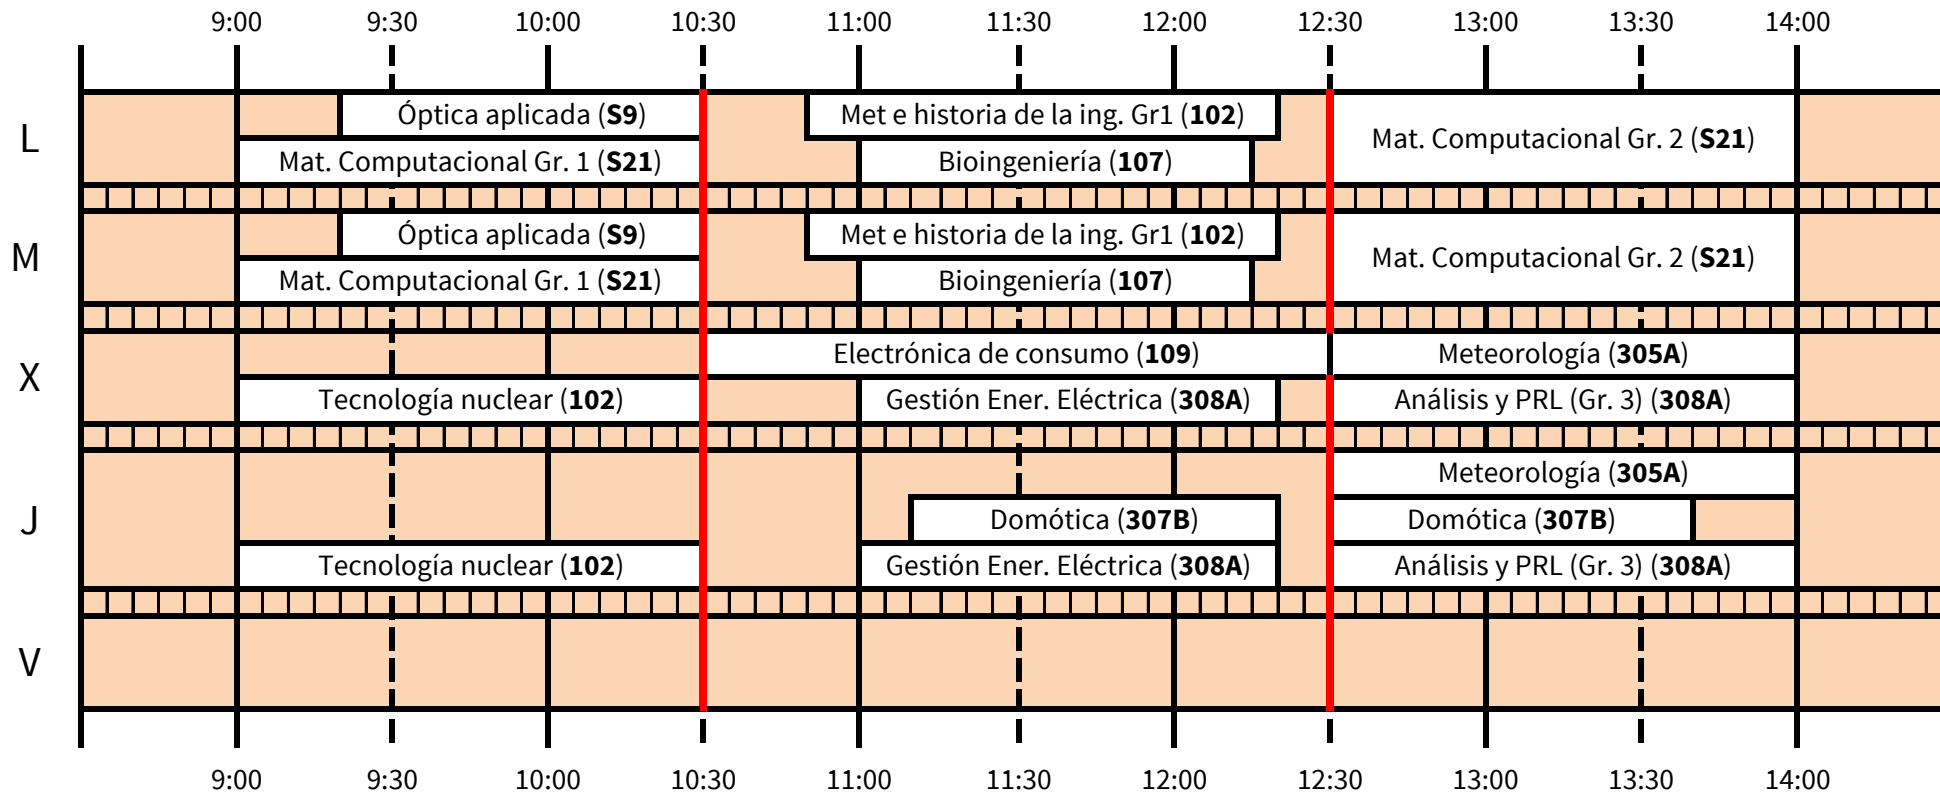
9:00 9:30 10:00 10:30 11:00 11:30 12:00 12:30 13:00 13:30 14:00

L
Óptica aplicada (**S9**)
Met e historia de la ing. Gr1 (**102**)
Mat. Computacional Gr. 2 (**S21**)
Mat. Computacional Gr. 1 (**S21**)
Bioingeniería (**107**)

M
Óptica aplicada (**S9**)
Met e historia de la ing. Gr1 (**102**)
Mat. Computacional Gr. 2 (**S21**)
Mat. Computacional Gr. 1 (**S21**)
Bioingeniería (**107**)

X
Electrónica de consumo (**109**)
Meteorología (**305A**)
Tecnología nuclear (**102**)
Gestión Ener. Eléctrica (**308A**)
Análisis y PRL (Gr. 3) (**308A**)

J
Meteorología (**305A**)
Domótica (**307B**)
Domótica (**307B**)
Tecnología nuclear (**102**)
Gestión Ener. Eléctrica (**308A**)
Análisis y PRL (Gr. 3) (**308A**)

V

9:00 9:30 10:00 10:30 11:00 11:30 12:00 12:30 13:00 13:30 14:00